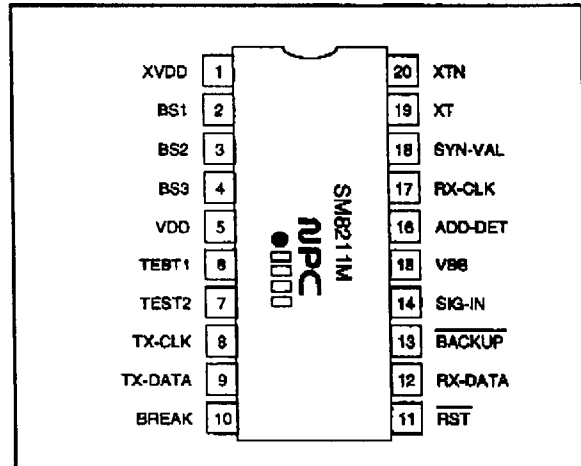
XVDD 1
BS1 2
BS2 3
BS3 4
VDD 5
TEST1 6
TEST2 7
TX-CLK 8
TX-DATA 9
BREAK 10

20 XTN
19 XT
18 SYN-VAL
17 RX-CLK
16 ADD-DET
15 VSS
14 SIG-IN
13 $\overline{\text{BACKUP}}$
12 RX-DATA
11 $\overline{\text{RST}}$

SM8211M
NPC